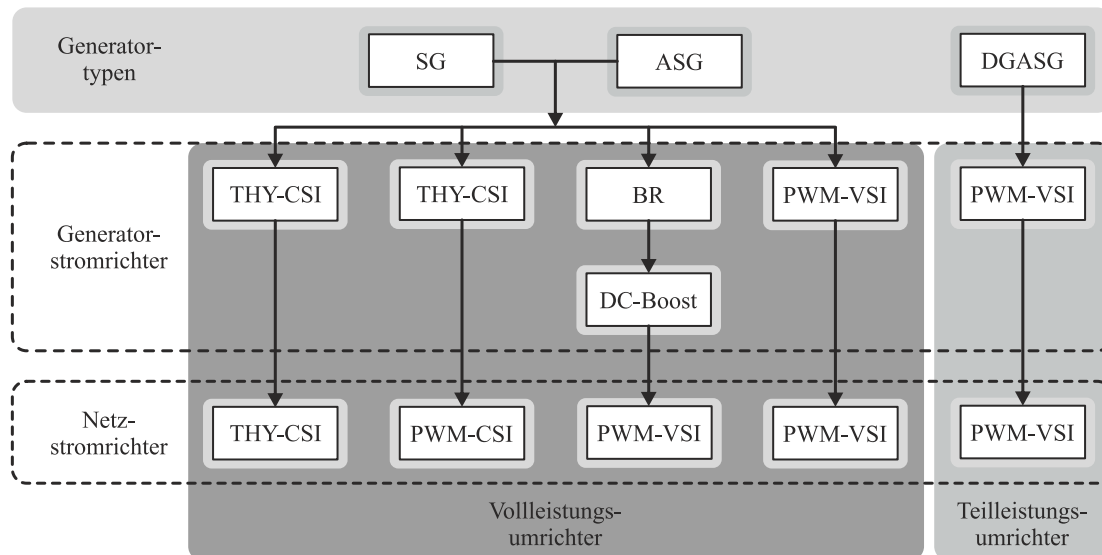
Generatortypen

SG

ASG

DGASG

Generatorstromrichter

THY-CSI

THY-CSI

BR

PWM-VSI

PWM-VSI

DC-Boost

Netzstromrichter

THY-CSI

PWM-CSI

PWM-VSI

PWM-VSI

PWM-VSI

Vollleistungsumrichter

Teilleistungsumrichter